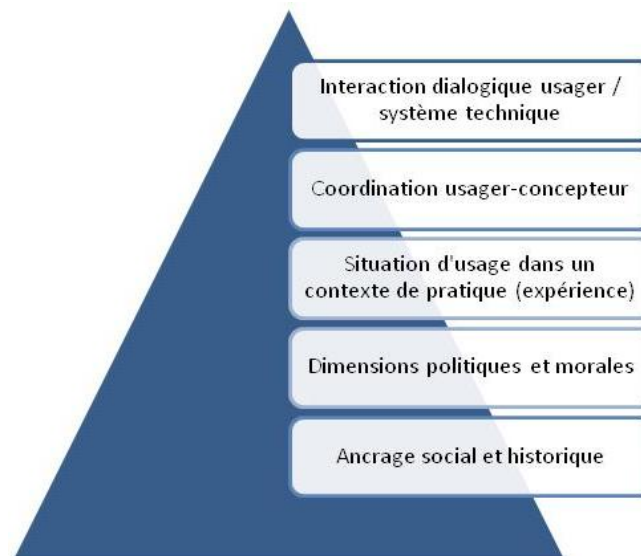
Interaction dialogique usager / système technique

Coordination usager-concepteur

Situation d'usage dans un contexte de pratique (expérience)

Dimensions politiques et morales

Ancrage social et historique